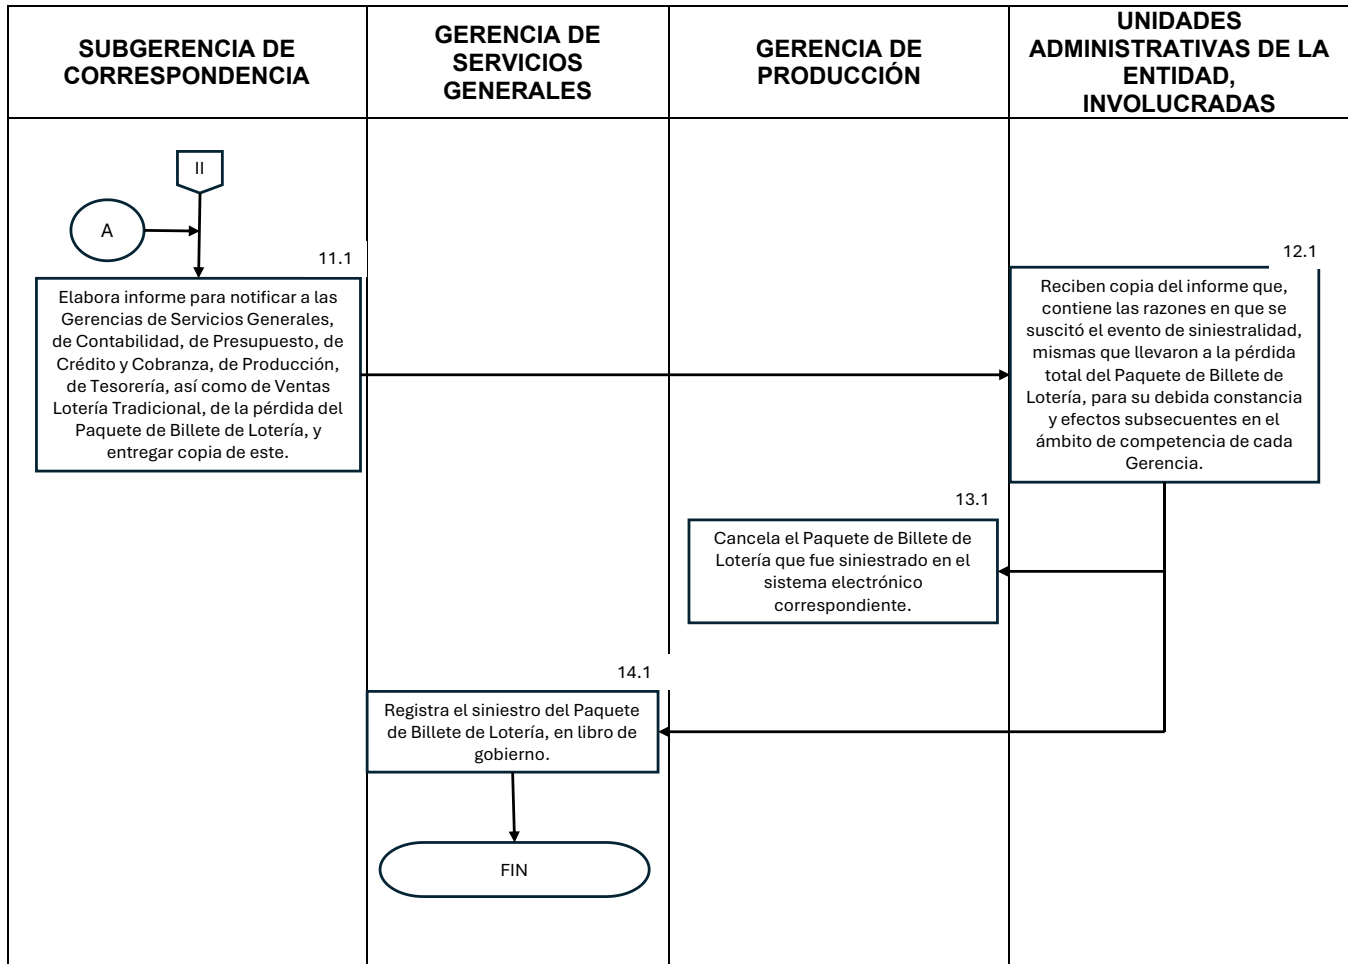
| SUBGERENCIA DE CORRESPONDENCIA | GERENCIA DE SERVICIOS GENERALES | GERENCIA DE PRODUCCIÓN | UNIDADES ADMINISTRATIVAS DE LA ENTIDAD, INVOLUCRADAS |
|---|---|---|---|

II

A

11.1

Elabora informe para notificar a las Gerencias de Servicios Generales, de Contabilidad, de Presupuesto, de Crédito y Cobranza, de Producción, de Tesorería, así como de Ventas Lotería Tradicional, de la pérdida del Paquete de Billete de Lotería, y entregar copia de este.

12.1

Reciben copia del informe que, contiene las razones en que se suscitó el evento de siniestralidad, mismas que llevaron a la pérdida total del Paquete de Billete de Lotería, para su debida constancia y efectos subsecuentes en el ámbito de competencia de cada Gerencia.

13.1

Cancela el Paquete de Billete de Lotería que fue siniestrado en el sistema electrónico correspondiente.

14.1

Registra el siniestro del Paquete de Billete de Lotería, en libro de gobierno.

FIN